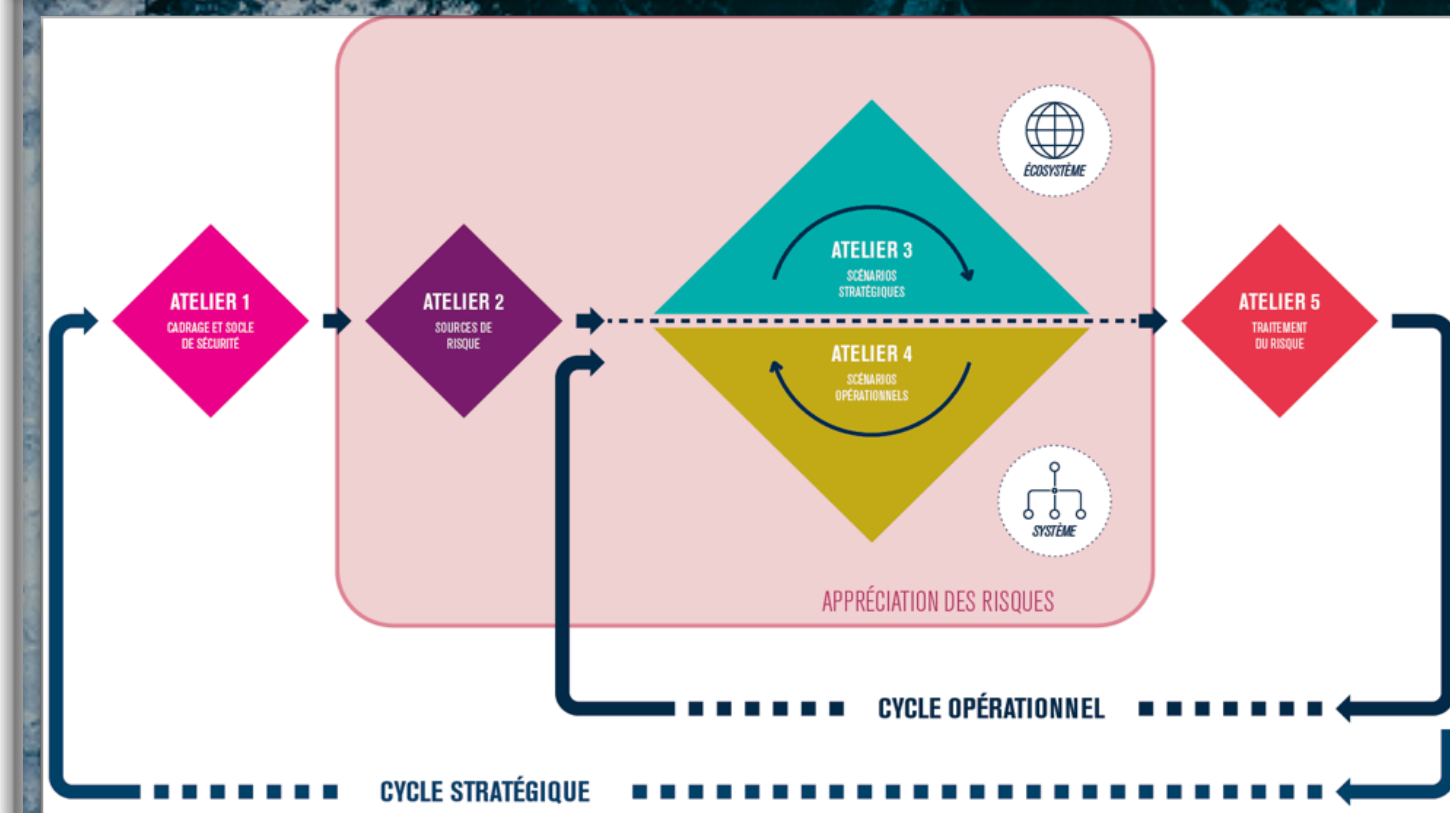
ATELIER 1
CADRAGE ET SOCLE DE SÉCURITÉ

ATELIER 2
SOURCES DE RISQUE

ÉCOSYSTÈME

ATELIER 3
SCÉNARIOS STRATÉGIQUES

ATELIER 4
SCÉNARIOS OPÉRATIONNELS

SYSTÈME

ATELIER 5
TRAITEMENT DU RISQUE

APPRÉCIATION DES RISQUES

CYCLE OPÉRATIONNEL

CYCLE STRATÉGIQUE